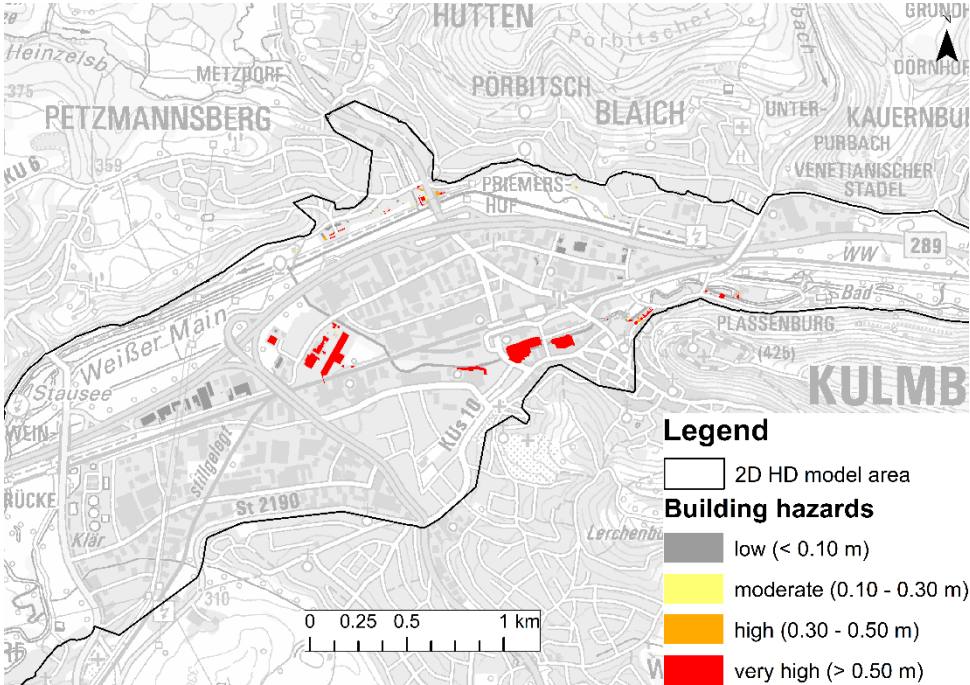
HUTTEN
GRUNDH
Heinzelsb
Pörbitscher
bach
METZDORF
375
PÖRBITSCH
BLAICH
DÖRNHOF
PETZMANNSBERG
UNTER
KAUERNBU
PURBACH
359
VENETIANISCHER STADEL
KU 6
PRIEMERSHOF
289
WW
Bad
Weißer Main
PLASSENBURG
(425)
Stausee
KULMB
KUs 10
WEIN
Stillgelegt
RÜCKE
St 2190
Klär
Lerchenbü
310
Legend
2D HD model area
Building hazards
low (< 0.10 m)
moderate (0.10 - 0.30 m)
high (0.30 - 0.50 m)
very high (> 0.50 m)
0 0.25 0.5 1 km